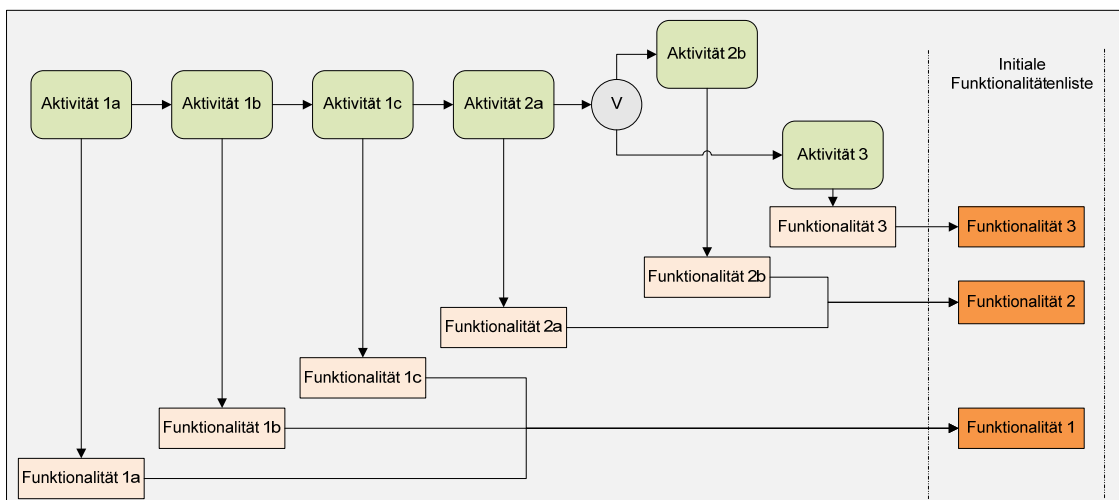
Initiale Funktionalitätenliste

Aktivität 1a

Aktivität 1b

Aktivität 1c

Aktivität 2a

V

Aktivität 2b

Aktivität 3

Funktionalität 3

Funktionalität 3

Funktionalität 2b

Funktionalität 2

Funktionalität 2a

Funktionalität 1c

Funktionalität 1b

Funktionalität 1

Funktionalität 1a